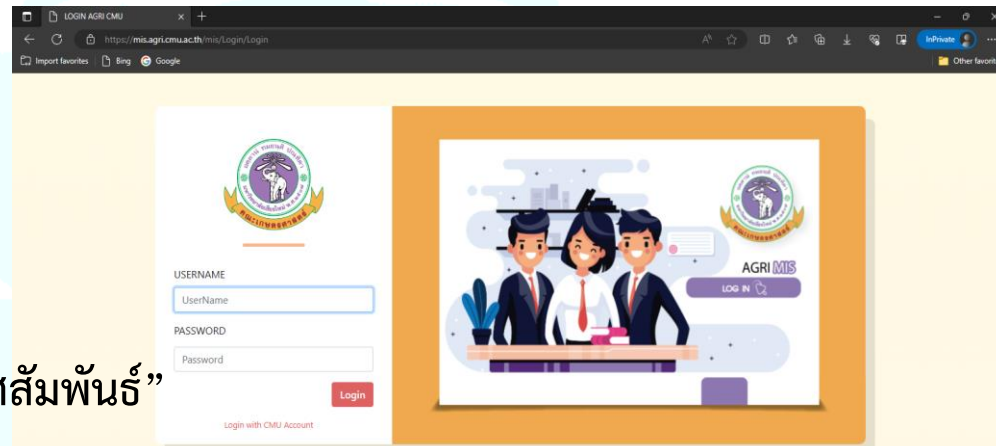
LOGIN AGRI CMU
https://mis.agri.cmu.ac.th/mis/Login/Login
InPrivate
Import favorites | Bing Google
Other favorites

USERNAME
UserName
PASSWORD
Password
Login
Login with CMU Account

AGRI MIS
LOG IN

สัมพันธ์”